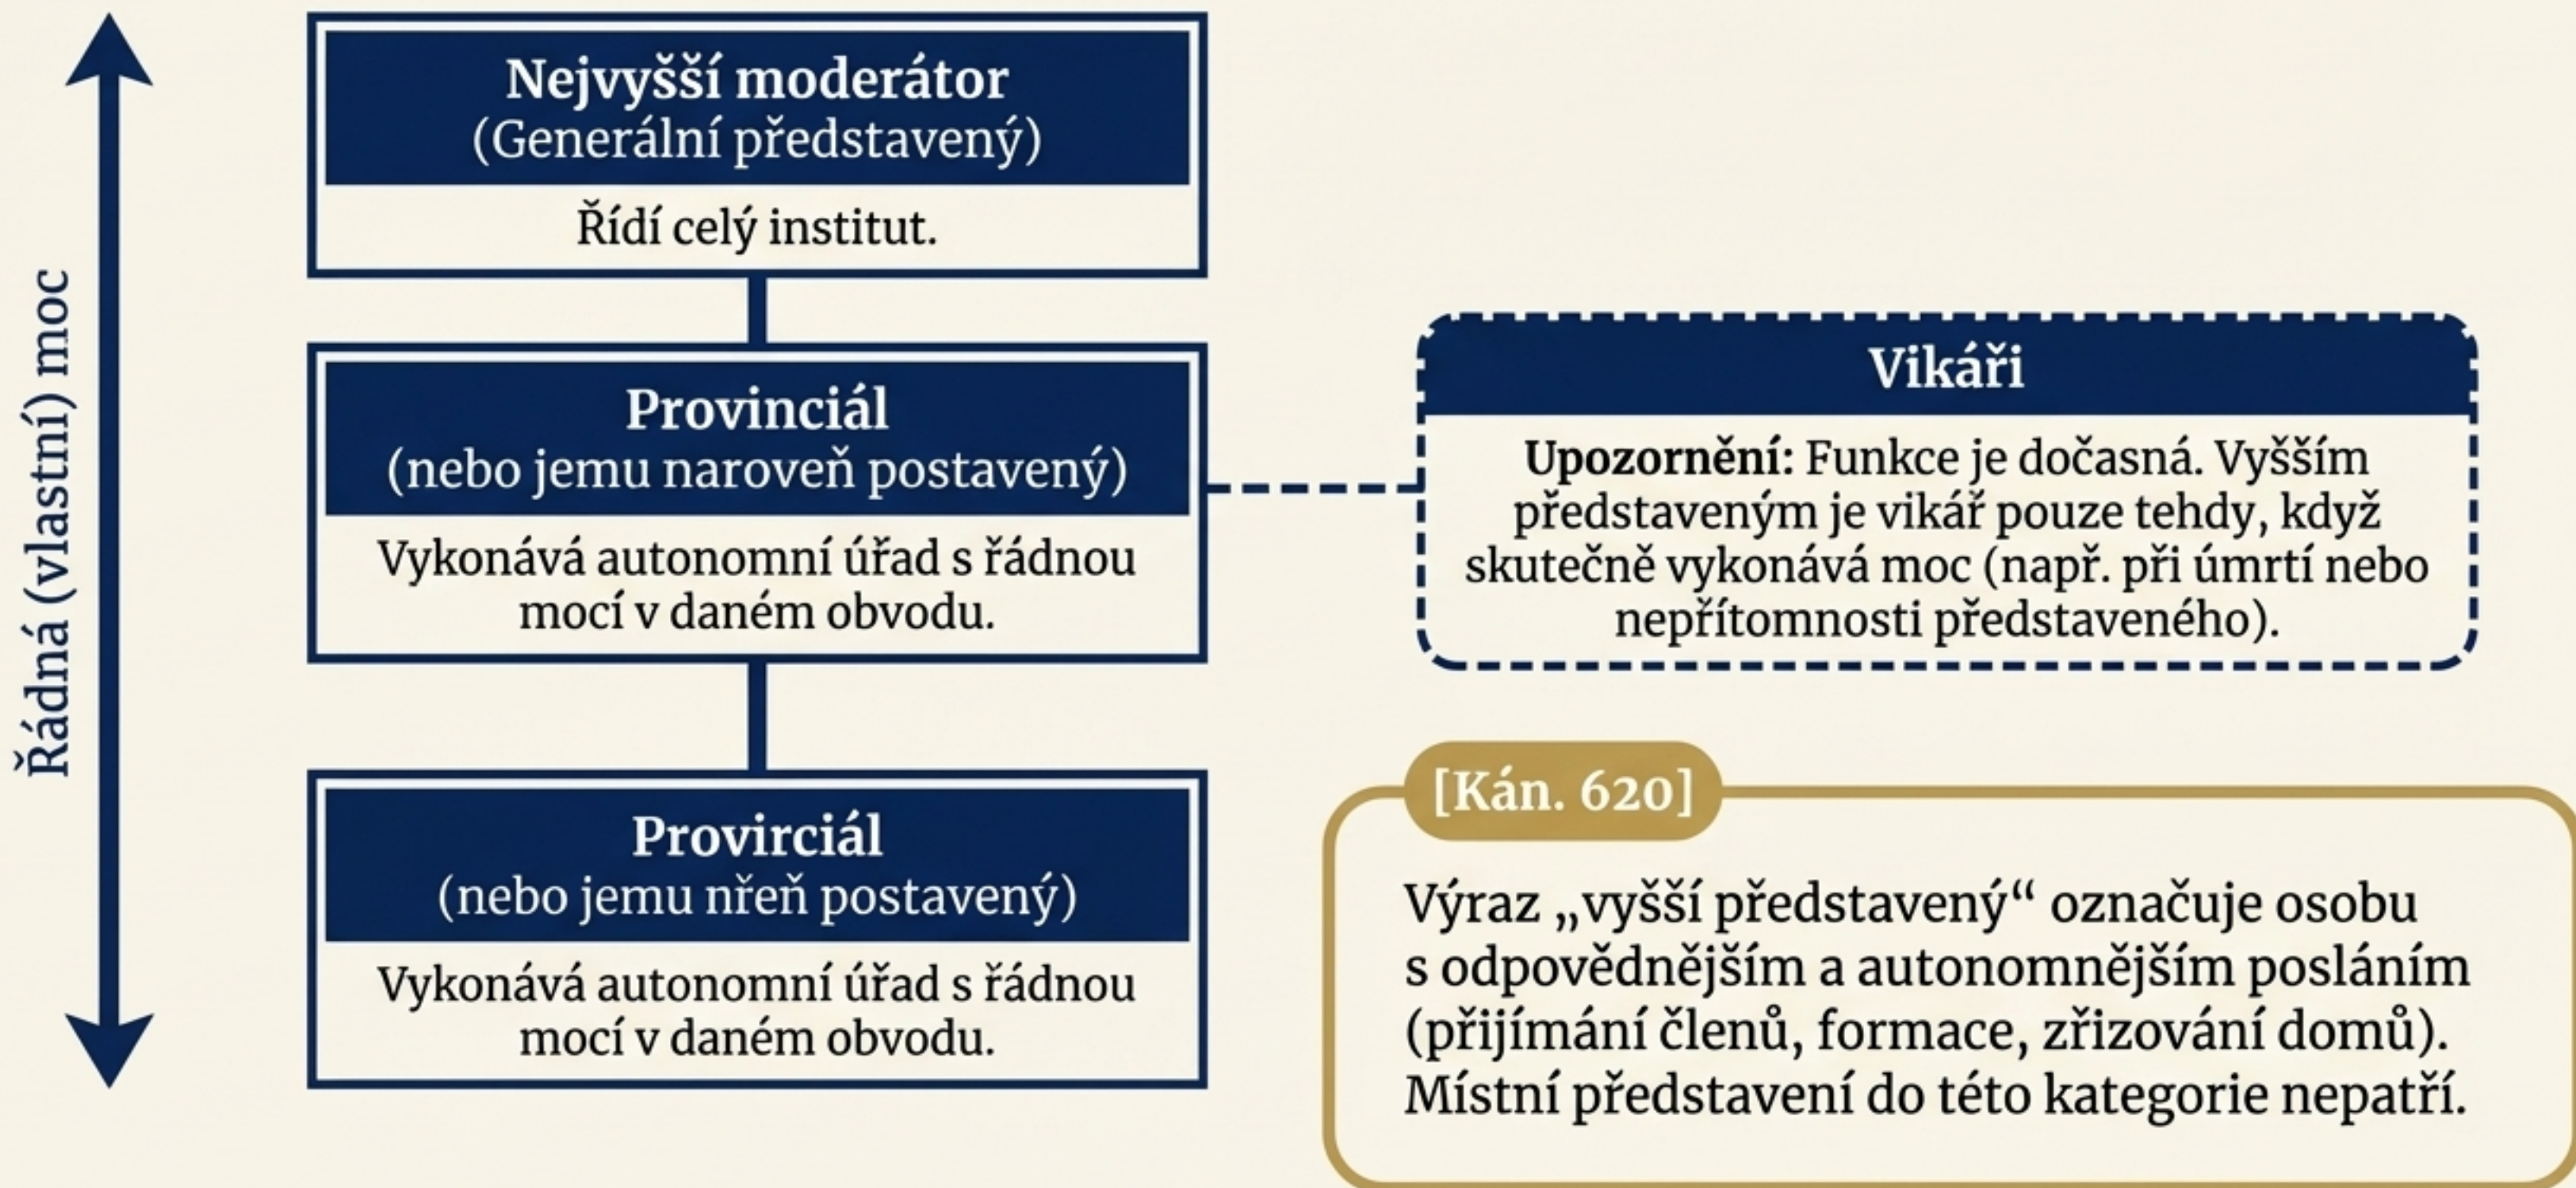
Řádná (vlastní) moc

Nejvyšší moderátor
(Generální představený)

Řídí celý institut.

Provinciál
(nebo jemu naroveň postavený)

Vykonává autonomní úřad s řádnou mocí v daném obvodu.

Provirciál
(nebo jemu něeň postavený)

Vykonává autonomní úřad s řádnou mocí v daném obvodu.

Vikáři

**Upozornění:** Funkce je dočasná. Vyšším představeným je vikář pouze tehdy, když skutečně vykonává moc (např. při úmrtí nebo nepřítomnosti představeného).

[Kán. 620]

Výraz „vyšší představený“ označuje osobu s odpovědnějším a autonomnějším posláním (přijímání členů, formace, zřizování domů). Místní představení do této kategorie nepatří.